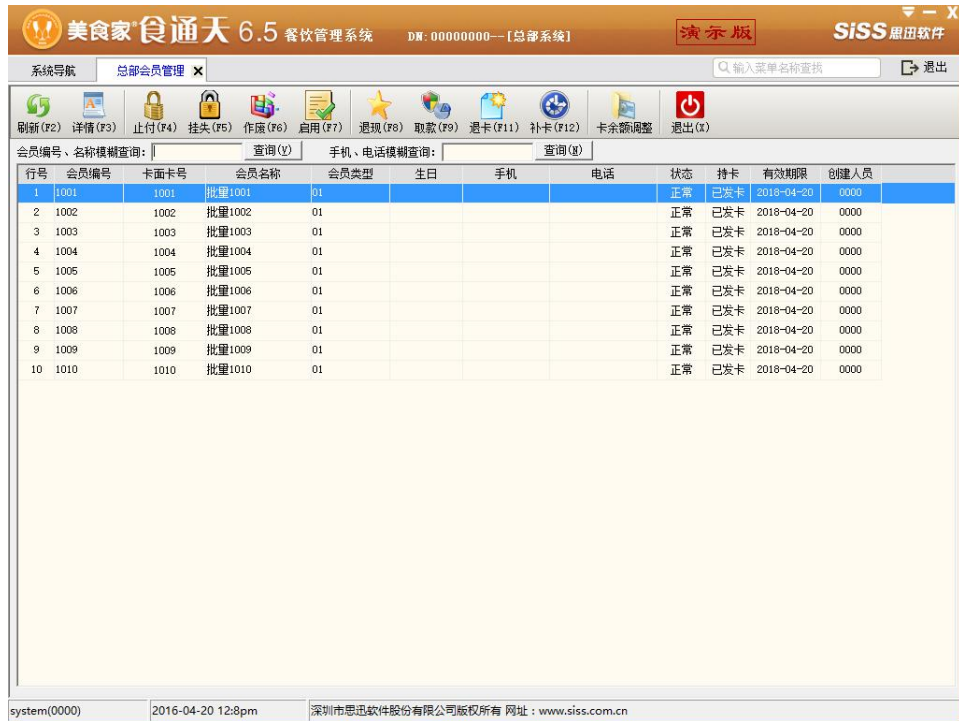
美食家®食通天 6.5 餐饮管理系统 DN: 00000000--[总部系统] 演示版 SiSS 思迅软件

系统导航 总部会员管理 ✕ 输入菜单名称查找 退出

刷新(F2) 详情(F3) 止付(F4) 挂失(F5) 作废(F6) 启用(F7) 退现(F8) 取款(F9) 退卡(F11) 补卡(F12) 卡余额调整 退出(X)

会员编号、名称模糊查询: 查询(Y) 手机、电话模糊查询: 查询(N)

| 行号 | 会员编号 | 卡面卡号 | 会员名称 | 会员类型 | 生日 | 手机 | 电话 | 状态 | 持卡 | 有效期限 | 创建人员 |
|---|---|---|---|---|---|---|---|---|---|---|---|
| 1 | 1001 | 1001 | 批量1001 | 01 | | | | 正常 | 已发卡 | 2018-04-20 | 0000 |
| 2 | 1002 | 1002 | 批量1002 | 01 | | | | 正常 | 已发卡 | 2018-04-20 | 0000 |
| 3 | 1003 | 1003 | 批量1003 | 01 | | | | 正常 | 已发卡 | 2018-04-20 | 0000 |
| 4 | 1004 | 1004 | 批量1004 | 01 | | | | 正常 | 已发卡 | 2018-04-20 | 0000 |
| 5 | 1005 | 1005 | 批量1005 | 01 | | | | 正常 | 已发卡 | 2018-04-20 | 0000 |
| 6 | 1006 | 1006 | 批量1006 | 01 | | | | 正常 | 已发卡 | 2018-04-20 | 0000 |
| 7 | 1007 | 1007 | 批量1007 | 01 | | | | 正常 | 已发卡 | 2018-04-20 | 0000 |
| 8 | 1008 | 1008 | 批量1008 | 01 | | | | 正常 | 已发卡 | 2018-04-20 | 0000 |
| 9 | 1009 | 1009 | 批量1009 | 01 | | | | 正常 | 已发卡 | 2018-04-20 | 0000 |
| 10 | 1010 | 1010 | 批量1010 | 01 | | | | 正常 | 已发卡 | 2018-04-20 | 0000 |

system(0000) 2016-04-20 12:8pm 深圳市思迅软件股份有限公司版权所有 网址：www.siss.com.cn